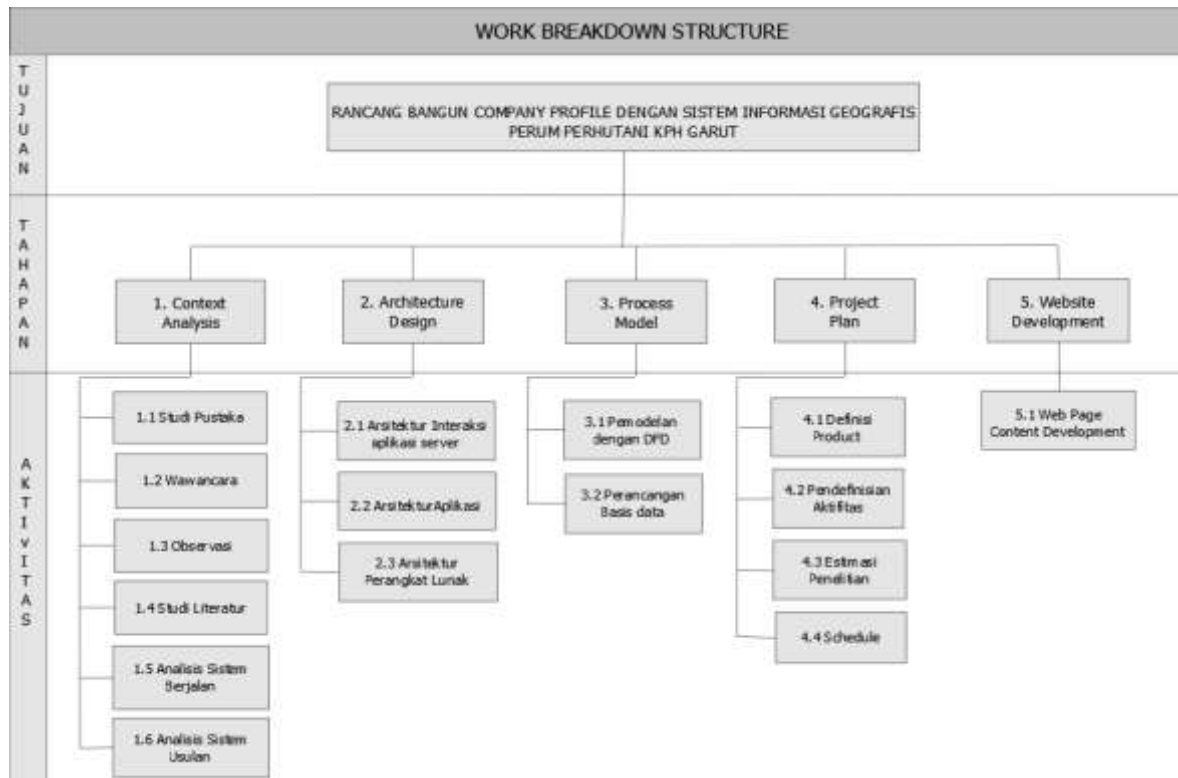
WORK BREAKDOWN STRUCTURE

TUJUAN

RANCANG BANGUN COMPANY PROFILE DENGAN SISTEM INFORMASI GEOGRAFIS PERUM PERHUTANI KPH GARUT

TAHAPAN

1. Context Analysis

2. Architecture Design

3. Process Model

4. Project Plan

5. Website Development

AKTIVITAS

1.1 Studi Pustaka

1.2 Wawancara

1.3 Observasi

1.4 Studi Literatur

1.5 Analisis Sistem Berjalan

1.6 Analisis Sistem Usulan

2.1 Arsitektur Interaksi aplikasi server

2.2 Arsitektur Aplikasi

2.3 Arsitektur Perangkat Lunak

3.1 Pemodelan dengan DFD

3.2 Perancangan Basis data

4.1 Definisi Product

4.2 Pendefinisian Aktifitas

4.3 Estimasi Penelitian

4.4 Schedule

5.1 Web Page Content Development